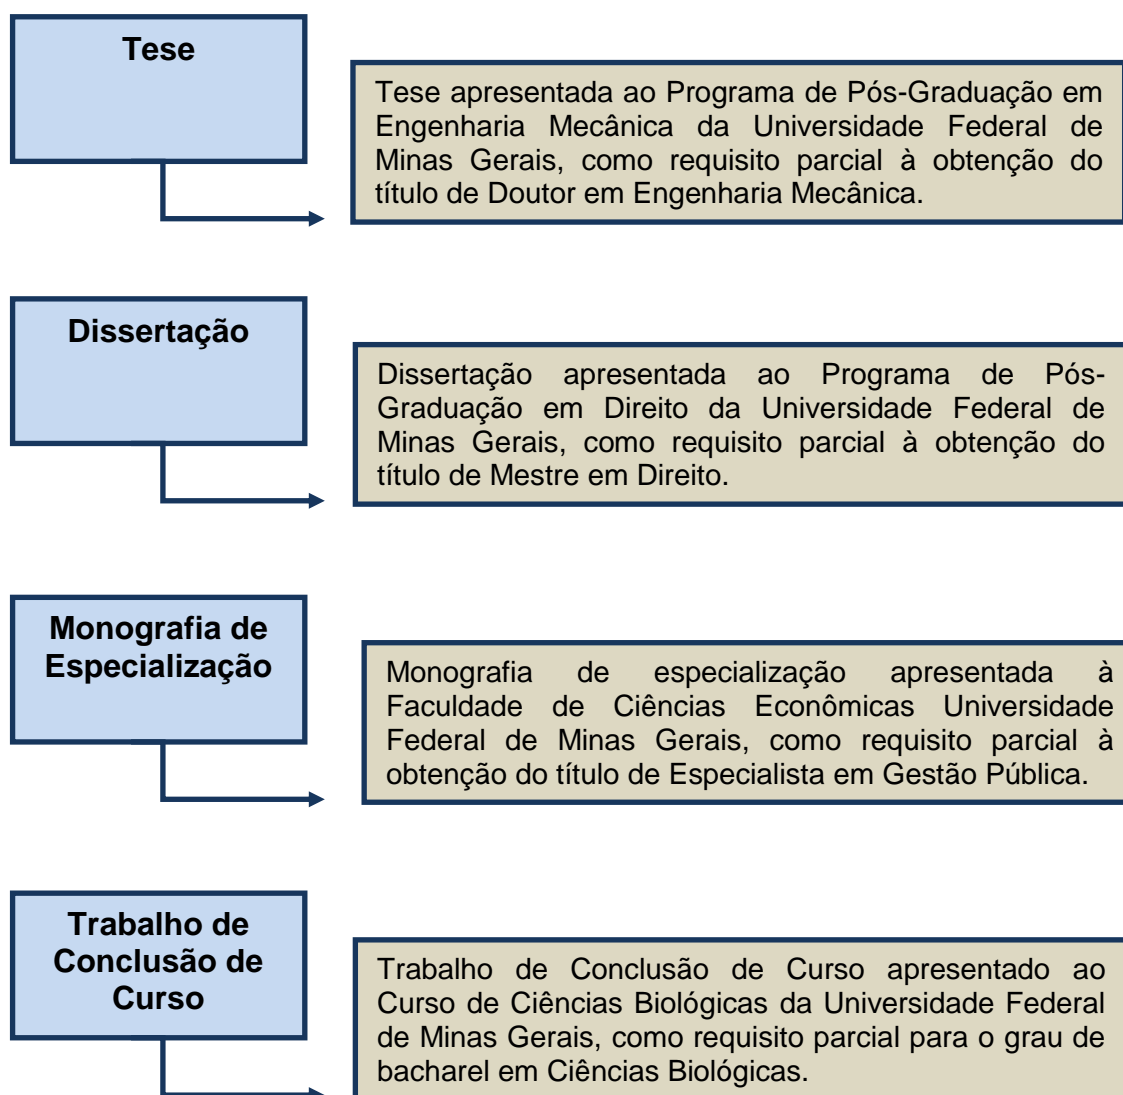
Tese

Tese apresentada ao Programa de Pós-Graduação em Engenharia Mecânica da Universidade Federal de Minas Gerais, como requisito parcial à obtenção do título de Doutor em Engenharia Mecânica.

Dissertação

Dissertação apresentada ao Programa de Pós-Graduação em Direito da Universidade Federal de Minas Gerais, como requisito parcial à obtenção do título de Mestre em Direito.

Monografia de Especialização

Monografia de especialização apresentada à Faculdade de Ciências Econômicas Universidade Federal de Minas Gerais, como requisito parcial à obtenção do título de Especialista em Gestão Pública.

Trabalho de Conclusão de Curso

Trabalho de Conclusão de Curso apresentado ao Curso de Ciências Biológicas da Universidade Federal de Minas Gerais, como requisito parcial para o grau de bacharel em Ciências Biológicas.